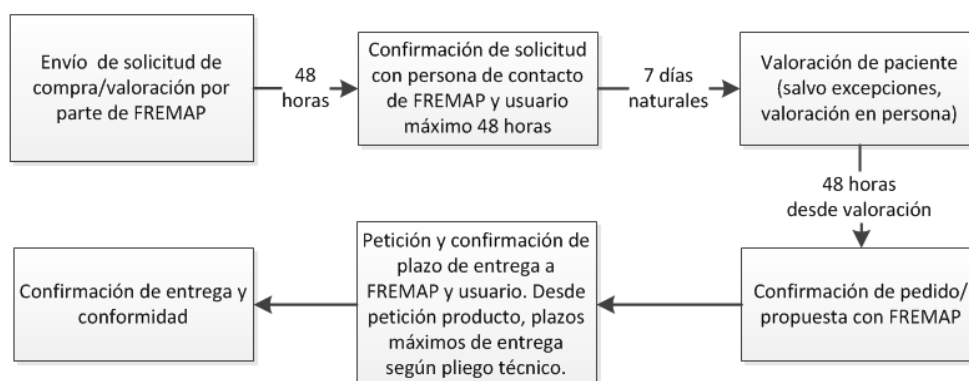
Envío de solicitud de compra/valoración por parte de FREMAP

48 horas

Confirmación de solicitud con persona de contacto de FREMAP y usuario máximo 48 horas

7 días naturales

Valoración de paciente (salvo excepciones, valoración en persona)

48 horas desde valoración

Confirmación de pedido/ propuesta con FREMAP

Petición y confirmación de plazo de entrega a FREMAP y usuario. Desde petición producto, plazos máximos de entrega según pliego técnico.

Confirmación de entrega y conformidad